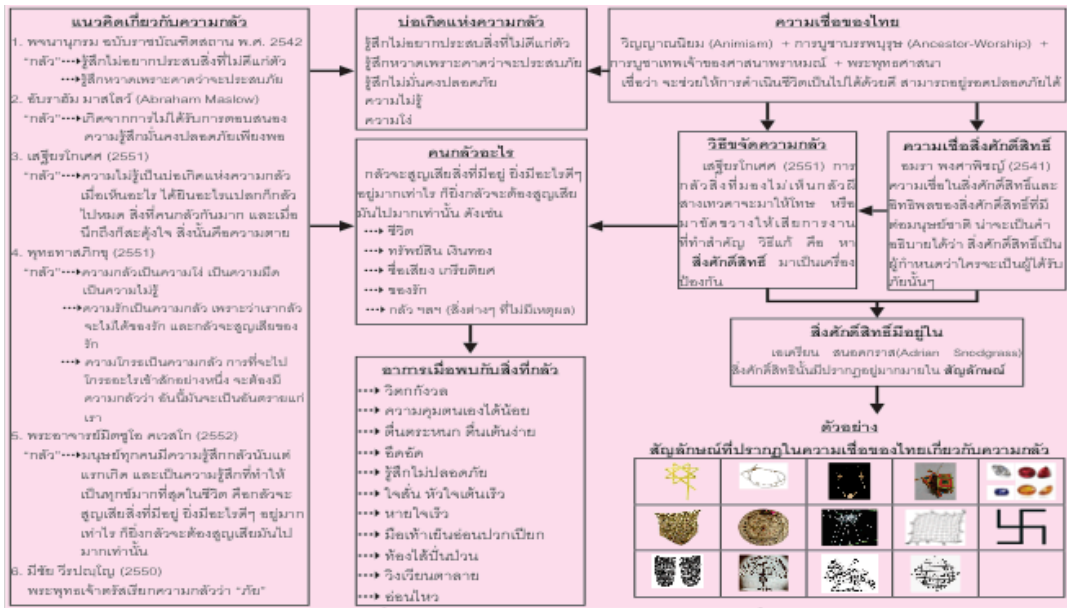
แนวคิดเกี่ยวกับความกลัว

1. พจนานุกรม ฉบับราชบัณฑิตสถาน พ.ศ. 2542
"กลัว"→รู้สึกไม่อยากประสบสิ่งที่ไม่ดีแก่ตัว
→รู้สึกหวาดเพราะคาดว่าจะประสบภัย

2. อับราฮัม มาสโลว์ (Abraham Maslow)
"กลัว"→เกิดจากการไม่ได้รับการตอบสนองความรู้สึกมั่นคงปลอดภัยเพียงพอ

3. เสฐียรโกเศศ (2551)
"กลัว"→ความไม่รู้เป็นบ่อเกิดแห่งความกลัว เมื่อเห็นอะไร ได้ยินอะไรแปลกก็กลัวไปหมด สิ่งที่คนกลัวกันมาก และเมื่อนึกถึงก็สะดุ้งใจ สิ่งนั้นคือความตาย

4. พุทธทาสภิกขุ (2551)
"กลัว"→ความกลัวเป็นความโง่ เป็นความมืด เป็นความไม่รู้
→ความรักเป็นความกลัว เพราะว่าเรากลัวจะไม่ได้ของรัก และกลัวจะสูญเสียของรัก
→ความโกรธเป็นความกลัว การที่จะไปโกรธอะไรเข้าสักอย่างหนึ่ง จะต้องมีความกลัวว่า อันนี้มันจะเป็นอันตรายแก่เรา

5. พระอาจารย์มิตซูโอะ คเวสโก (2552)
"กลัว"→มนุษย์ทุกคนมีความรู้สึกกลัวมันแต่แรกเกิด และเป็นความรู้สึกที่ทำให้เป็นทุกข์มากที่สุดในชีวิต คือกลัวจะสูญเสียสิ่งที่มีอยู่ ยิ่งมีอะไรดีๆ อยู่มากเท่าไร ก็ยิ่งกลัวจะต้องสูญเสียมันไปมากเท่านั้น

6. มีชัย วีรปัญโญ (2550)
พระพุทธเจ้าตรัสเรียกความกลัวว่า "ภัย"

บ่อเกิดแห่งความกลัว
รู้สึกไม่อยากประสบสิ่งที่ไม่ดีแก่ตัว
รู้สึกหวาดเพราะคาดว่าจะประสบภัย
รู้สึกไม่มั่นคงปลอดภัย
ความไม่รู้
ความโง่

คนกลัวอะไร
กลัวจะสูญเสียสิ่งที่มีอยู่ ยิ่งมีอะไรดีๆ อยู่มากเท่าไร ก็ยิ่งกลัวจะต้องสูญเสียมันไปมากเท่านั้น ดังเช่น
→ ชีวิต
→ ทรัพย์สิน เงินทอง
→ ชื่อเสียง เกรียติยศ
→ ของรัก
→ กลัว ฯลฯ (สิ่งต่างๆ ที่ไม่มีเหตุผล)

อาการเมื่อพบกับสิ่งที่กลัว
→ วิตกกังวล
→ ความคุมตนเองได้น้อย
→ ตื่นตระหนก ตื่นเต้นง่าย
→ อึดอัด
→ รู้สึกไม่ปลอดภัย
→ ใจสั่น หัวใจเต้นเร็ว
→ หายใจเร็ว
→ มือเท้าเย็นอ่อนปวกเปียก
→ ท้องไส้ปั่นป่วน
→ วิงเวียนตาลาย
→ อ่อนไหว

ความเชื่อของไทย
วิญญาณนิยม (Animism) + การบูชาบรรพบุรุษ (Ancestor-Worship) + การบูชาเทพเจ้าของศาสนาพราหมณ์ + พระพุทธศาสนา
เชื่อว่า จะช่วยให้การดำเนินชีวิตเป็นไปได้ด้วยดี สามารถอยู่รอดปลอดภัยได้

วิธีขจัดความกลัว
เสฐียรโกเศศ (2551) การกลัวสิ่งที่มองไม่เห็นกลัวผีสางเทวดาจะมาให้โทษ หรือมาขัดขวางให้เสียการงานที่ทำสำคัญ วิธีแก้ คือ หาสิ่งศักดิ์สิทธิ์ มาเป็นเครื่องป้องกัน

ความเชื่อสิ่งศักดิ์สิทธิ์
ชมรา พงศาพิชญ์ (2541) ความเชื่อในสิ่งศักดิ์สิทธิ์และอิทธิพลของสิ่งศักดิ์สิทธิ์ที่มีต่อมนุษย์ชาติ น่าจะเป็นคำอธิบายได้ว่า สิ่งศักดิ์สิทธิ์เป็นผู้กำหนดว่าใครจะเป็นผู้ได้รับภัยนั้นๆ

สิ่งศักดิ์สิทธิ์มีอยู่ใน
เอเดรียน สนอดกราส(Adrian Snodgrass)
สิ่งศักดิ์สิทธิ์นั้นมีปรากฏอยู่มากมายใน สัญลักษณ์

ตัวอย่าง
สัญลักษณ์ที่ปรากฏในความเชื่อของไทยเกี่ยวกับความกลัว